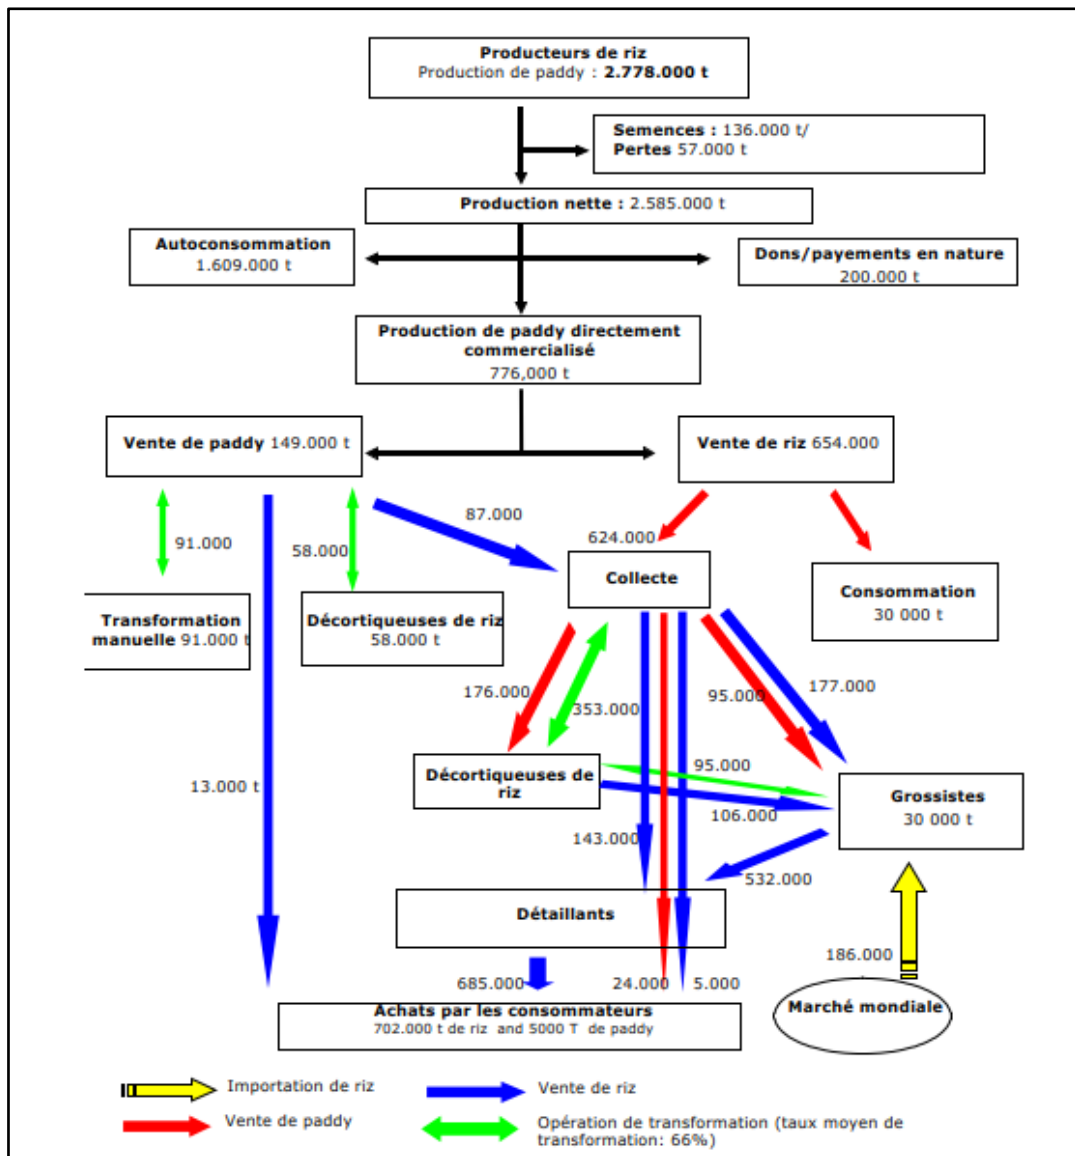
Producteurs de riz
Production de paddy : 2.778.000 t

Semences : 136.000 t/
Pertes 57.000 t

Production nette : 2.585.000 t

Autoconsommation
1.609.000 t

Dons/payements en nature
200.000 t

Production de paddy directement commercialisé
776,000 t

Vente de paddy 149.000 t

Vente de riz 654.000

91.000

58.000

87.000

624.000

Transformation manuelle 91.000 t

Décortiqueuses de riz
58.000 t

Collecte

Consommation
30 000 t

176.000

353.000

95.000

177.000

13.000 t

Décortiqueuses de riz

95.000

Grossistes
30 000 t

106.000

143.000

532.000

Détaillants

186.000

685.000

24.000

5.000

Achats par les consommateurs
702.000 t de riz and 5000 T de paddy

Marché mondiale

Importation de riz

Vente de riz

Vente de paddy

Opération de transformation (taux moyen de transformation: 66%)